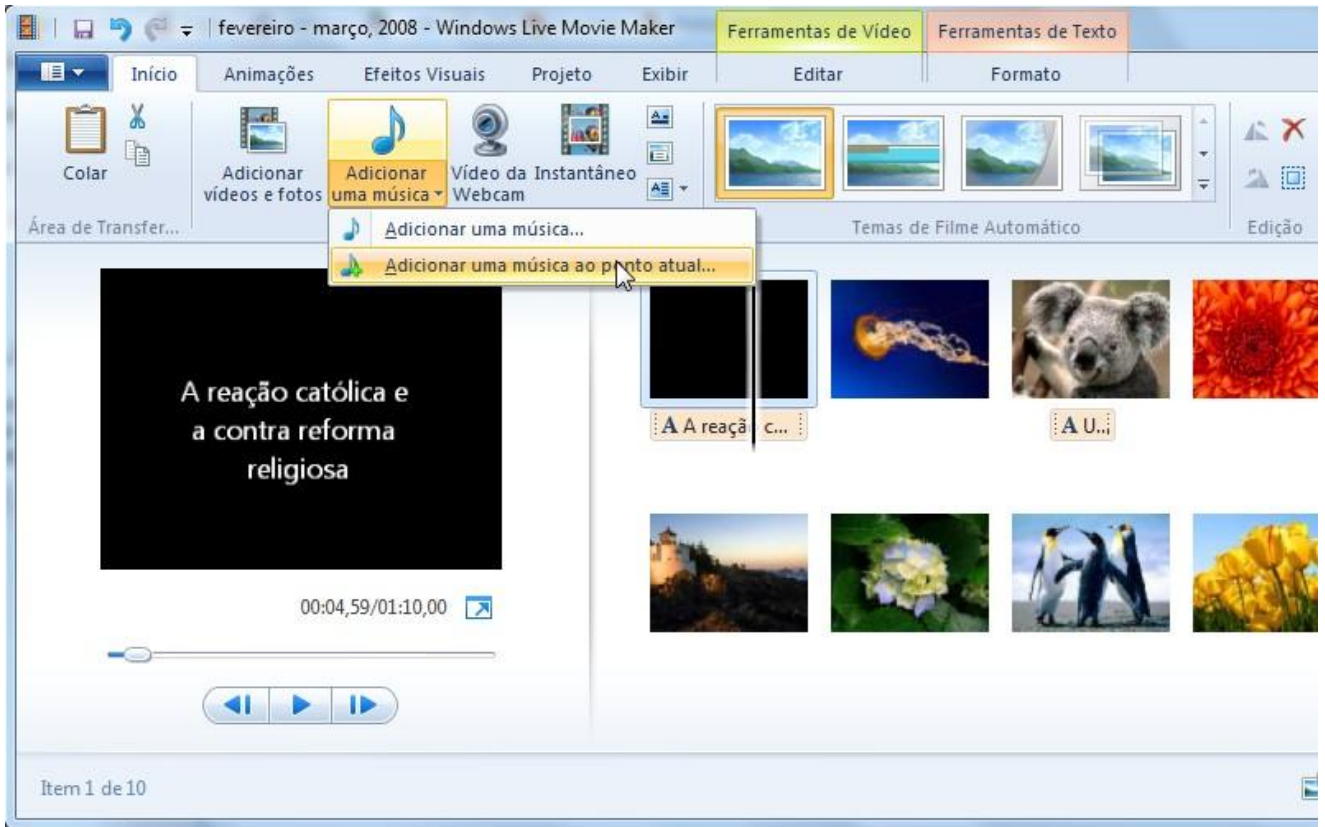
fevereiro - março, 2008 - Windows Live Movie Maker

Ferramentas de Vídeo

Ferramentas de Texto

Início

Animações

Efeitos Visuais

Projeto

Exibir

Editar

Formato

Colar

Área de Transfer...

Adicionar vídeos e fotos

Adicionar uma música

Vídeo da Webcam

Instantâneo

Temas de Filme Automático

Edição

Adicionar uma música...

Adicionar uma música ao ponto atual...

A reação católica e a contra reforma religiosa

00:04,59/01:10,00

A A reaçã c...

A U...

Item 1 de 10